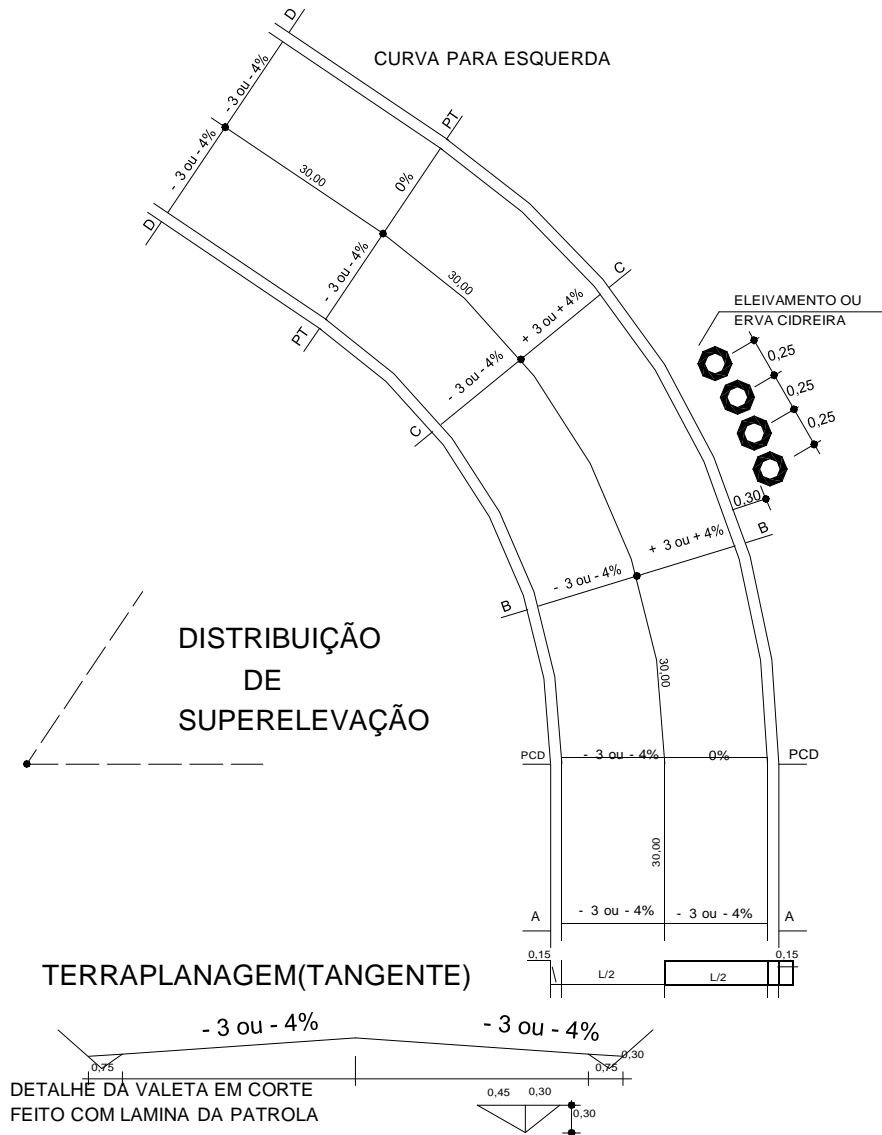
D

CURVA PARA ESQUERDA

- 3 ou - 4%

- 3 ou - 4%

PT

30,00

0%

D

- 3 ou - 4%

30,00

C

PT

+ 3 ou + 4%

ELEIVAMENTO OU
ERVA CIDREIRA

0,25

0,25

0,25

- 3 ou - 4%

C

0,30

B

+ 3 ou + 4%

- 3 ou - 4%

B

DISTRIBUIÇÃO
DE
SUPERELEVAÇÃO

30,00

PCD

- 3 ou - 4%

0%

PCD

30,00

A

- 3 ou - 4%

- 3 ou - 4%

A

0,15

0,15

L/2

L/2

TERRAPLANAGEM(TANGENTE)

- 3 ou - 4%

- 3 ou - 4%

0,30

0,75

0,75

DETALHE DA VALETA EM CORTE
FEITO COM LAMINA DA PATROLA

0,45

0,30

0,30